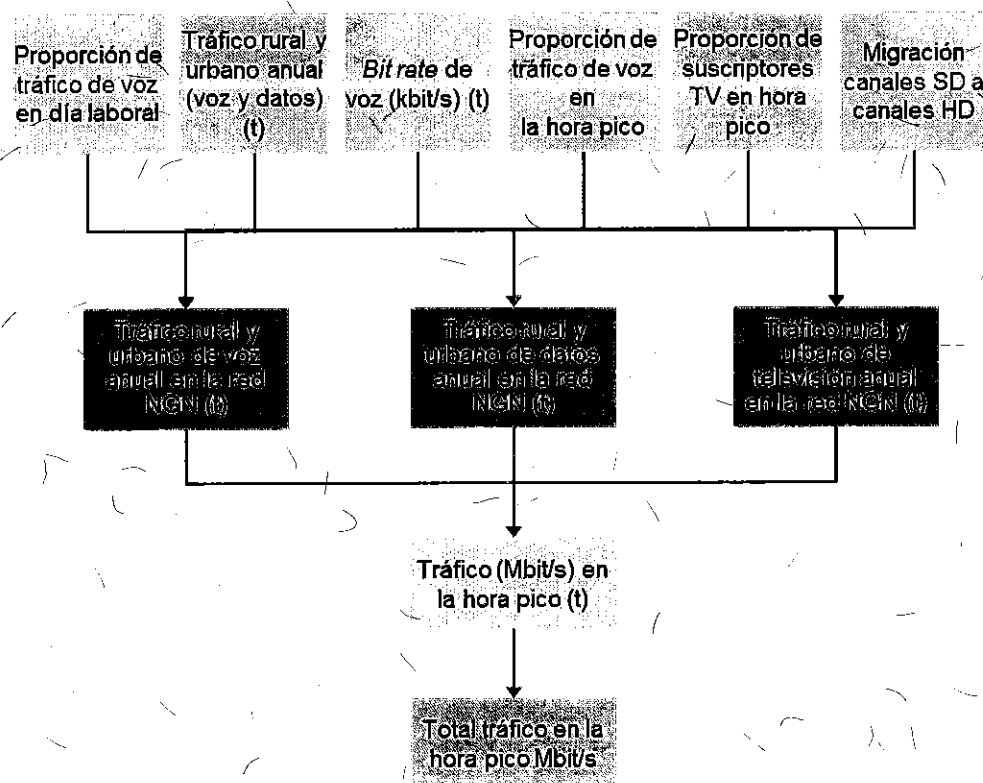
Proporción de tráfico de voz en día laboral

Tráfico rural y urbano anual (voz y datos) (t)

*Bit rate* de voz (kbit/s) (t)

Proporción de tráfico de voz en la hora pico

Proporción de suscriptores TV en hora pico

Migración canales SD a canales HD

Tráfico rural y urbano de voz anual en la red NGN (t)

Tráfico rural y urbano de datos anual en la red NGN (t)

Tráfico rural y urbano de televisión anual en la red NGN (t)

Tráfico (Mbit/s) en la hora pico (t)

Total tráfico en la hora pico Mbit/s